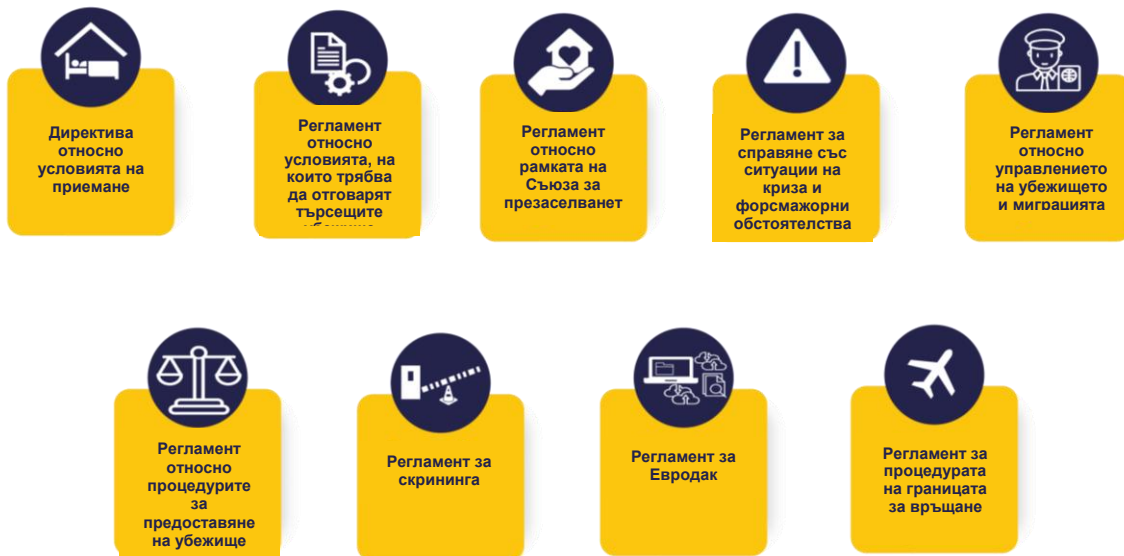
Директива относно условията на приемане

Регламент относно условията, на които трябва да отговарят търсещите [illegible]

Регламент относно рамката на Съюза за презаселване

Регламент за справяне със ситуации на криза и форсмажорни обстоятелства

Регламент относно управлението на убежището и миграцията

Регламент относно процедурите за предоставяне на убежище

Регламент за скрининга

Регламент за Евродак

Регламент за процедурата на границата за връщане